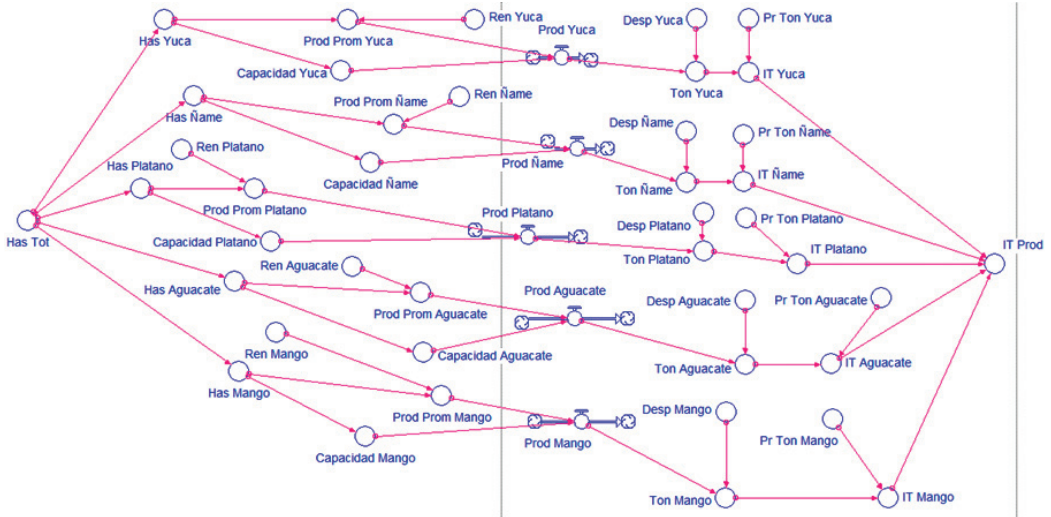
Has Yuca
Prod Prom Yuca
Ren Yuca
Desp Yuca
Pr Ton Yuca
Prod Yuca
Capacidad Yuca
Ton Yuca
IT Yuca
Has Ñame
Prod Prom Ñame
Ren Ñame
Desp Ñame
Pr Ton Ñame
Prod Ñame
Capacidad Ñame
Ton Ñame
IT Ñame
Ren Platano
Has Platano
Prod Prom Platano
Prod Platano
Desp Platano
Pr Ton Platano
Has Tot
Capacidad Platano
Ton Platano
IT Platano
IT Prod
Ren Aguacate
Has Aguacate
Prod Aguacate
Prod Prom Aguacate
Desp Aguacate
Pr Ton Aguacate
Capacidad Aguacate
Ton Aguacate
IT Aguacate
Ren Mango
Has Mango
Prod Prom Mango
Desp Mango
Prod Mango
Pr Ton Mango
Capacidad Mango
Ton Mango
IT Mango